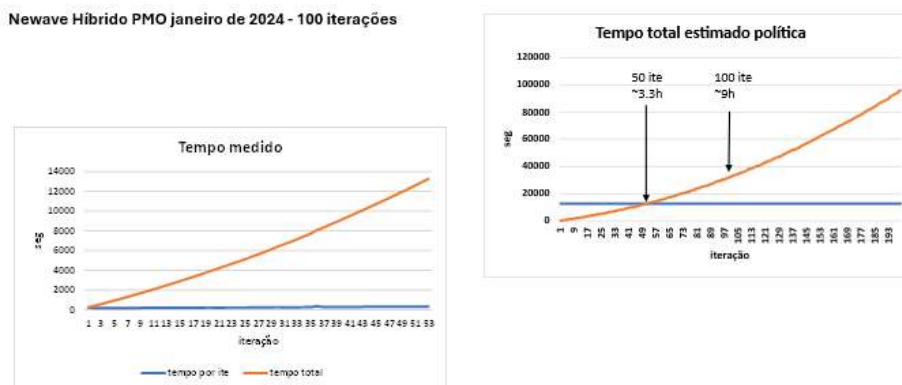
Newave Híbrido PMO janeiro de 2024 - 100 iterações

Tempo medido

14000
12000
10000
8000
6000
4000
2000
0

seg

1 3 5 7 9 11 13 15 17 19 21 23 25 27 29 31 33 35 37 39 41 43 45 47 49 51 53

iteração

tempo por ite
tempo total

Tempo total estimado política

120000
100000
80000
60000
40000
20000
0

seg

50 ite
~3.3h

100 ite
~9h

1 9 17 25 33 41 49 57 65 73 81 89 97 105 113 121 129 137 145 153 161 169 177 185 193

iteração